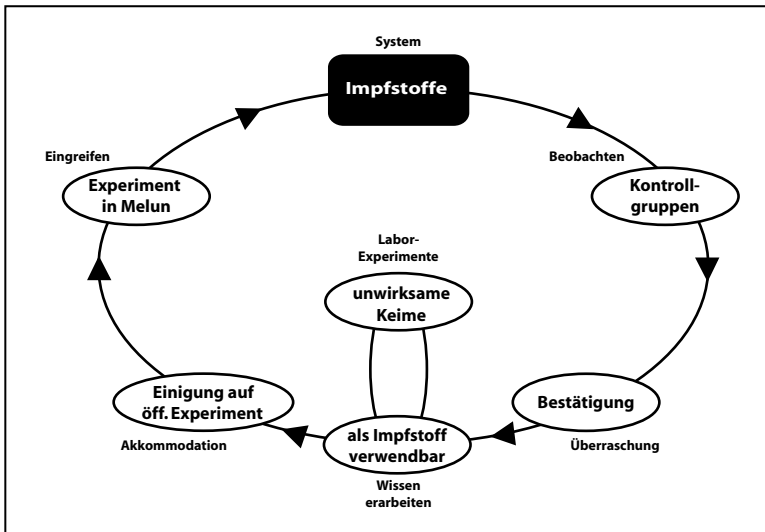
System

Impfstoffe

Beobachten

Kontrollgruppen

Bestätigung

Überraschung

als Impfstoff verwendbar

Wissen erarbeiten

Labor-Experimente

unwirksame Keime

Einigung auf öff. Experiment

Akkommodation

Eingreifen

Experiment in Melun